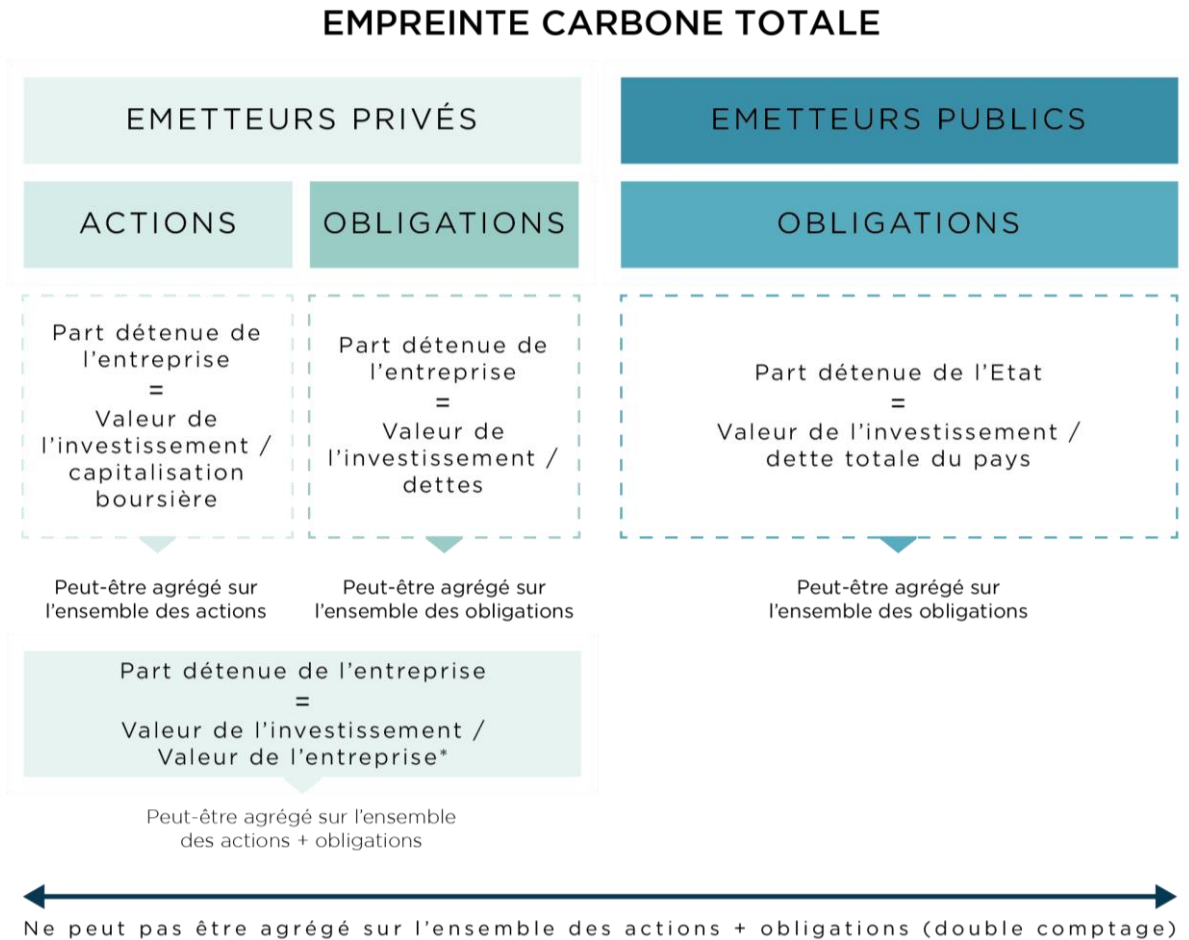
EMPREINTE CARBONE TOTALE

EMETTEURS PRIVÉS

EMETTEURS PUBLICS

ACTIONS

OBLIGATIONS

OBLIGATIONS

Part détenue de l'entreprise = Valeur de l'investissement / capitalisation boursière

Part détenue de l'entreprise = Valeur de l'investissement / dettes

Part détenue de l'Etat = Valeur de l'investissement / dette totale du pays

Peut-être agrégé sur l'ensemble des actions

Peut-être agrégé sur l'ensemble des obligations

Peut-être agrégé sur l'ensemble des obligations

Part détenue de l'entreprise = Valeur de l'investissement / Valeur de l'entreprise*

Peut-être agrégé sur l'ensemble des actions + obligations

Ne peut pas être agrégé sur l'ensemble des actions + obligations (double comptage)